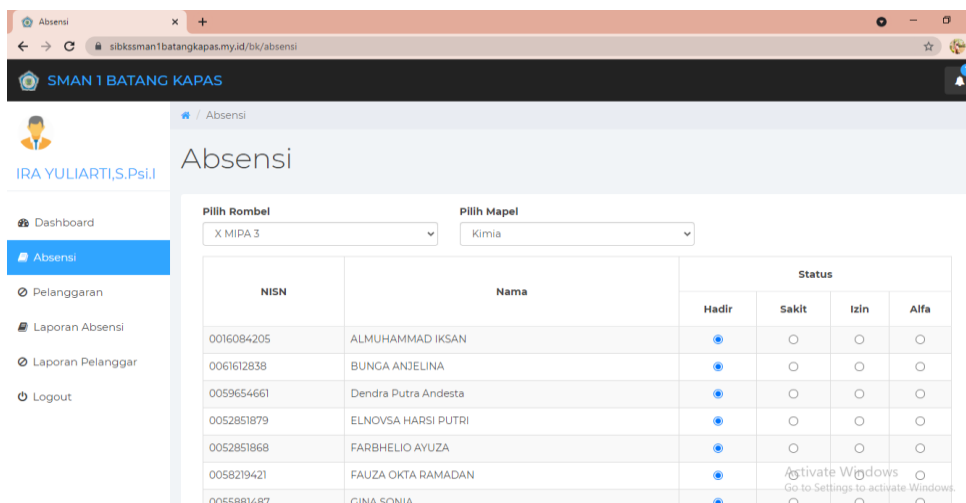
Absensi ×
sibkssman1batangkapas.my.id/bk/absensi

SMAN 1 BATANG KAPAS

IRA YULIARTI,S.Psi.I

Dashboard
Absensi
Pelanggaran
Laporan Absensi
Laporan Pelanggar
Logout

/ Absensi

Absensi

Pilih Rombel
X MIPA 3

Pilih Mapel
Kimia

| NISN | Nama | Status: Hadir | Sakit | Izin | Alfa |
|---|---|---|---|---|---|
| 0016084205 | ALMUHAMMAD IKSAN | ◉ | ○ | ○ | ○ |
| 0061612838 | BUNGA ANJELINA | ◉ | ○ | ○ | ○ |
| 0059654661 | Dendra Putra Andesta | ◉ | ○ | ○ | ○ |
| 0052851879 | ELNOVSA HARSI PUTRI | ◉ | ○ | ○ | ○ |
| 0052851868 | FARBHELIO AYUZA | ◉ | ○ | ○ | ○ |
| 0058219421 | FAUZA OKTA RAMADAN | ◉ | ○ | ○ | ○ |
| 0055881487 | GINA SONIA | ◉ | ○ | ○ | ○ |

Activate Windows
Go to Settings to activate Windows.